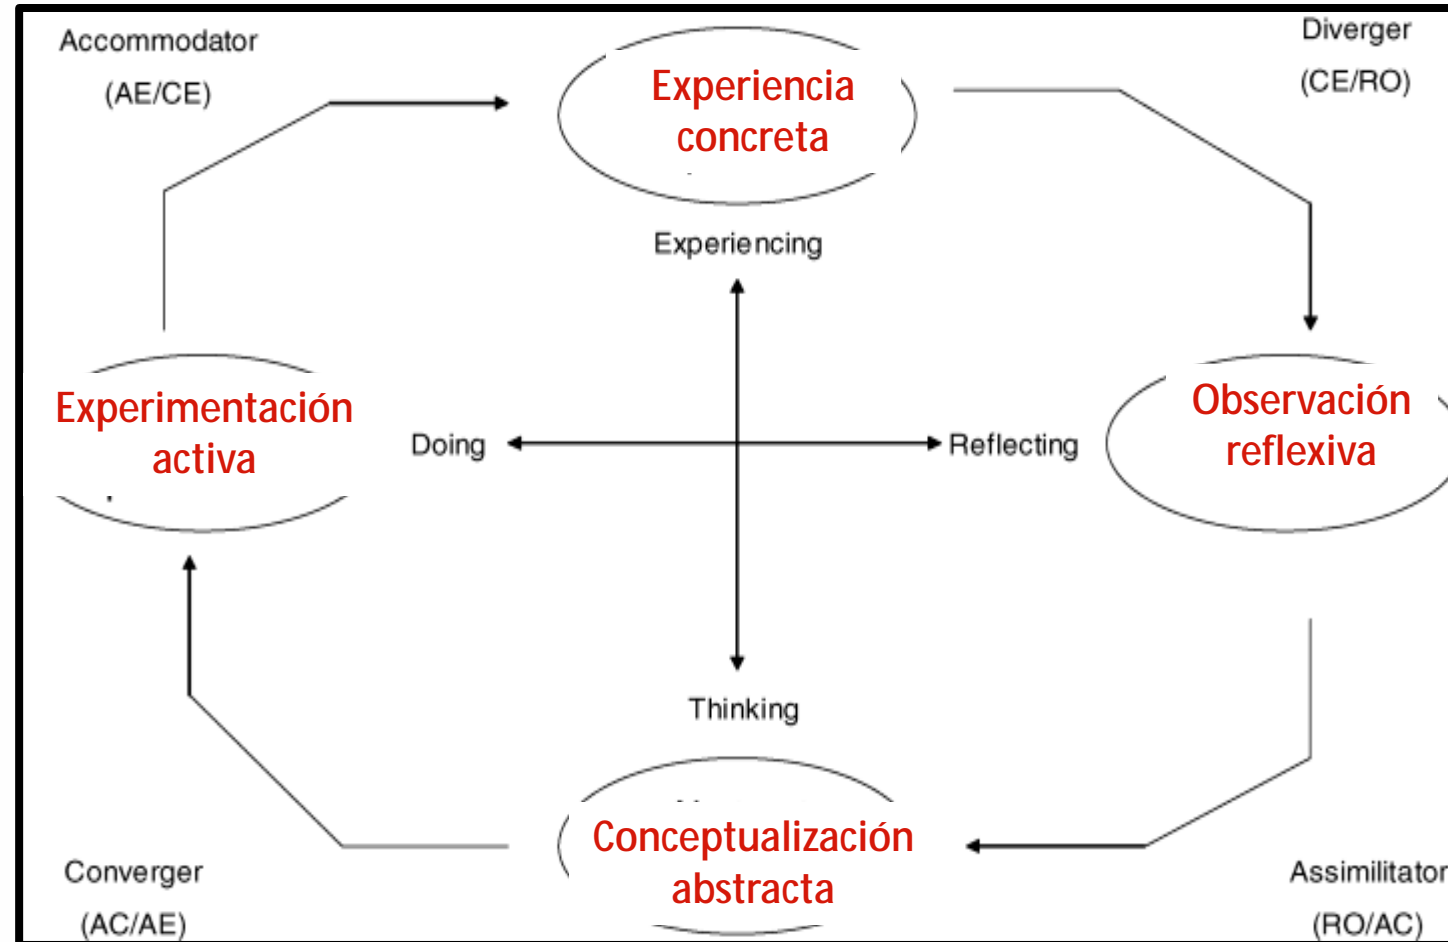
Accommodator
(AE/CE)

Experiencia concreta

Diverger
(CE/RO)

Experiencing

Experimentación activa

Doing

Reflecting

Observación reflexiva

Thinking

Conceptualización abstracta

Converger
(AC/AE)

Assimilitator
(RO/AC)